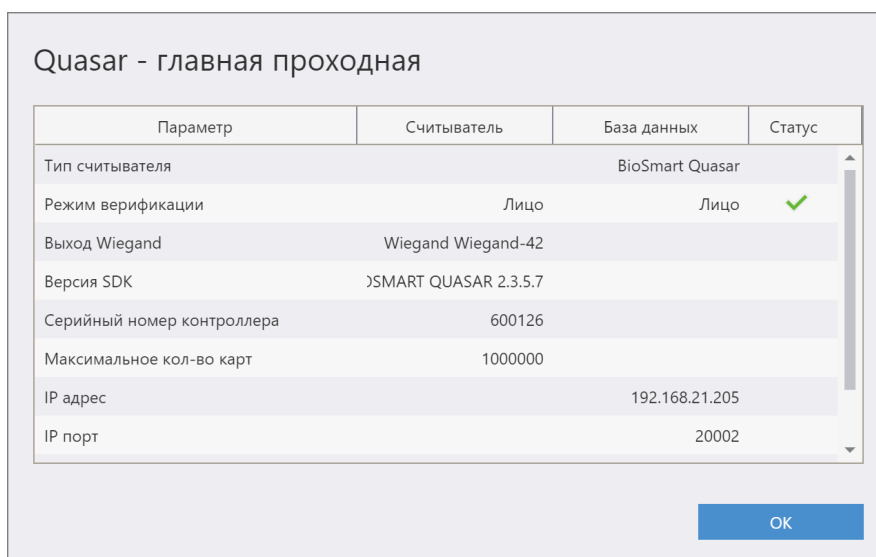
Quasar - главная проходная

| Параметр | Считыватель | База данных | Статус |
|---|---|---|---|
| Тип считывателя | | BioSmart Quasar | |
| Режим верификации | Лицо | Лицо | ✔ |
| Выход Wiegand | Wiegand Wiegand-42 | | |
| Версия SDK | )SMART QUASAR 2.3.5.7 | | |
| Серийный номер контроллера | 600126 | | |
| Максимальное кол-во карт | 1000000 | | |
| IP адрес | | 192.168.21.205 | |
| IP порт | | 20002 | |

OK